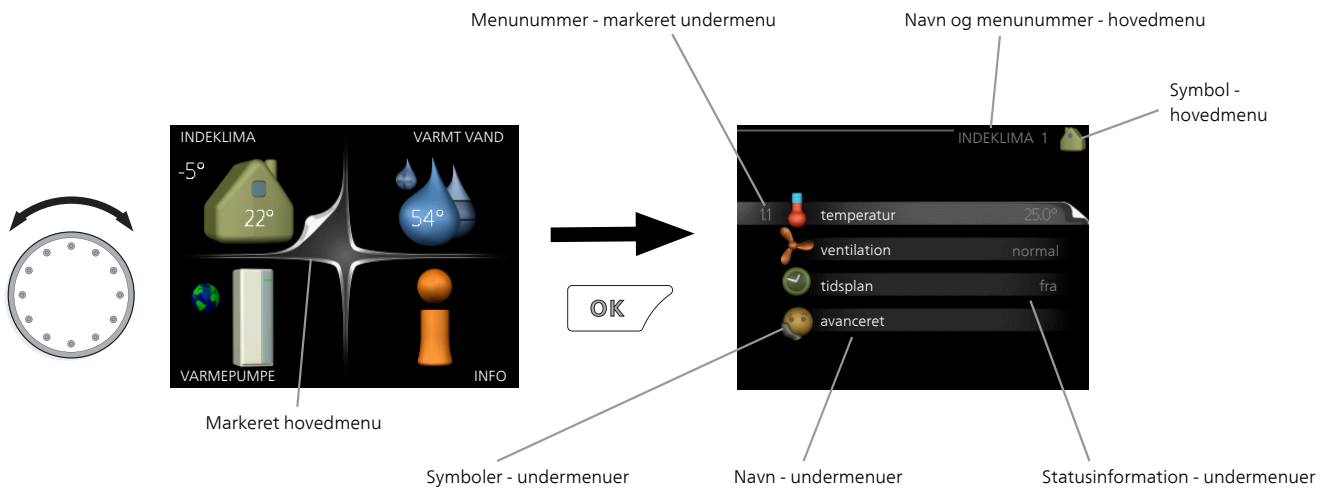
Menunummer - markeret undermenu

Navn og menunummer - hovedmenu

Symbol - hovedmenu

INDEKLIMA

VARMT VAND

-5°

22°

54°

VARMEPUMPE

INFO

Markeret hovedmenu

OK

INDEKLIMA 1

1.1 temperatur 25.0°

ventilation normal

tidsplan fra

avanceret

Symboler - undermenuer

Navn - undermenuer

Statusinformation - undermenuer